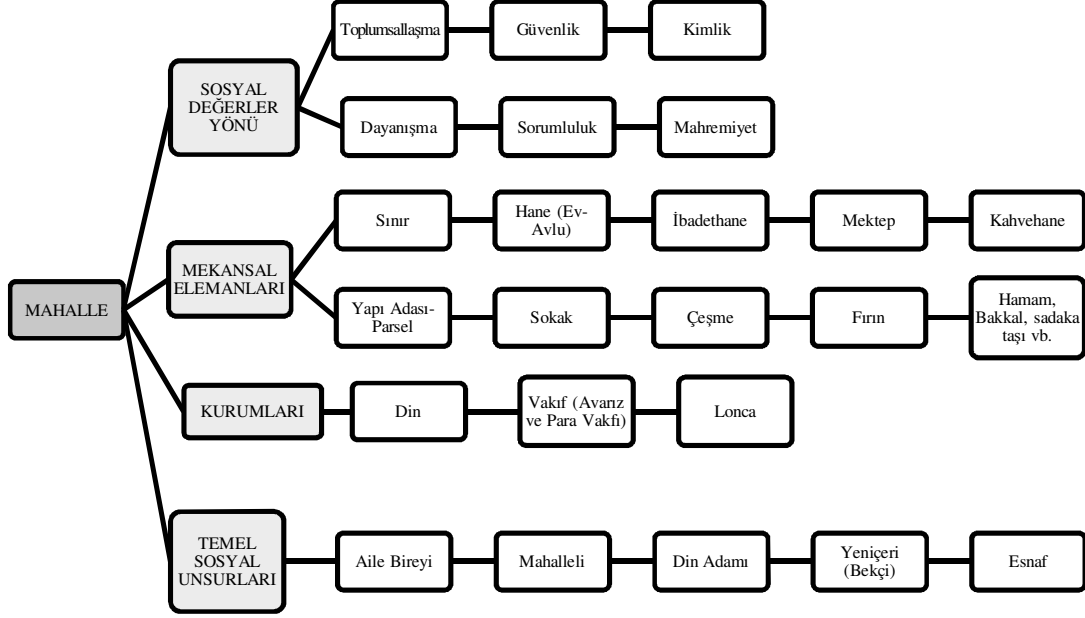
MAHALLE

SOSYAL DEĞERLER YÖNÜ

Toplumsallaşma
Güvenlik
Kimlik

Dayanışma
Sorumluluk
Mahremiyet

MEKANSAL ELEMANLARI

Sınır
Hane (Ev-Avlu)
İbadethane
Mektep
Kahvehane

Yapı Adası-Parsel
Sokak
Çeşme
Fırın
Hamam, Bakkal, sadaka taşı vb.

KURUMLARI

Din
Vakıf (Avarız ve Para Vakfı)
Lonca

TEMEL SOSYAL UNSURLARI

Aile Bireyi
Mahalleli
Din Adamı
Yeniçeri (Bekçi)
Esnaf